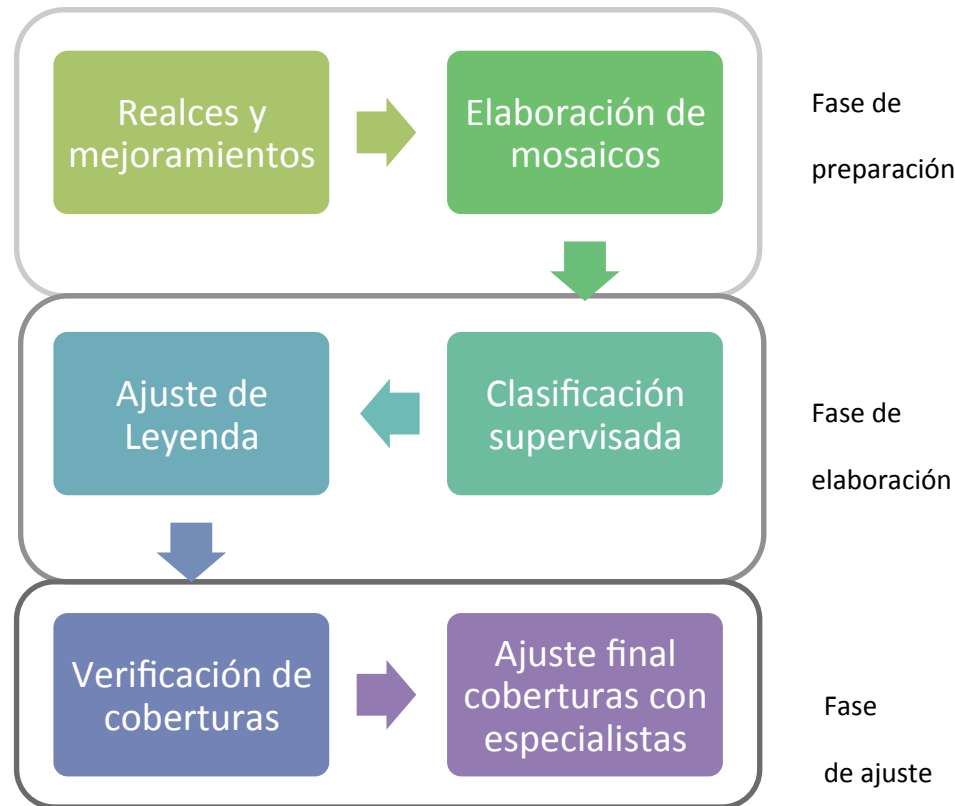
Realces y mejoramientos

Elaboración de mosaicos

Fase de

preparación

Ajuste de Leyenda

Clasificación supervisada

Fase de

elaboración

Verificación de coberturas

Ajuste final coberturas con especialistas

Fase

de ajuste